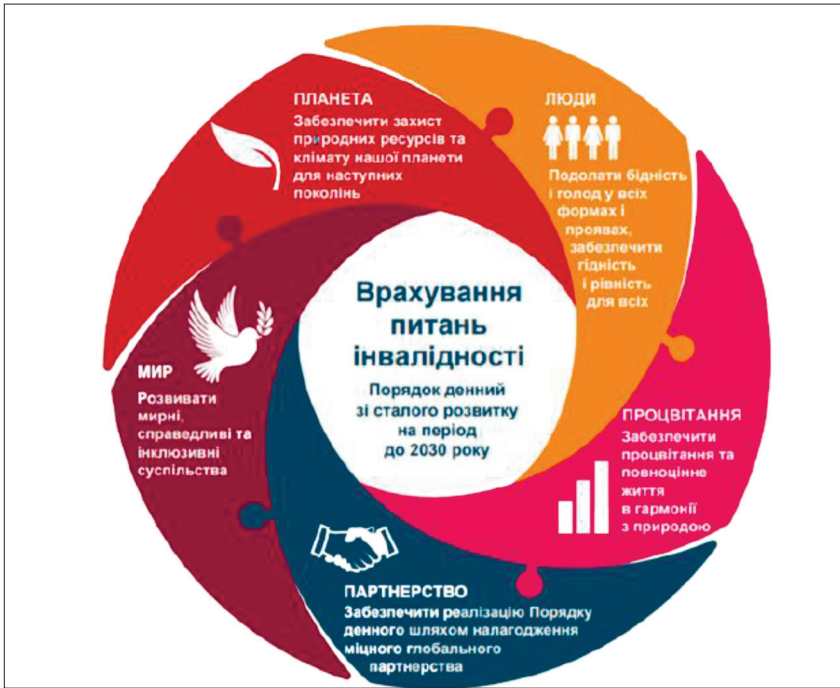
ПЛАНЕТА
Забезпечити захист природних ресурсів та клімату нашої планети для наступних поколінь

ЛЮДИ
Подолати бідність і голод у всіх формах і проявах, забезпечити гідність і рівність для всіх

Врахування питань інвалідності

Порядок денний зі сталого розвитку на період до 2030 року

МИР
Розвивати мирні, справедливі та інклюзивні суспільства

ПРОЦВІТАННЯ
Забезпечити процвітання та повноцінне життя в гармонії з природою

ПАРТНЕРСТВО
Забезпечити реалізацію Порядку денного шляхом налагодження міцного глобального партнерства